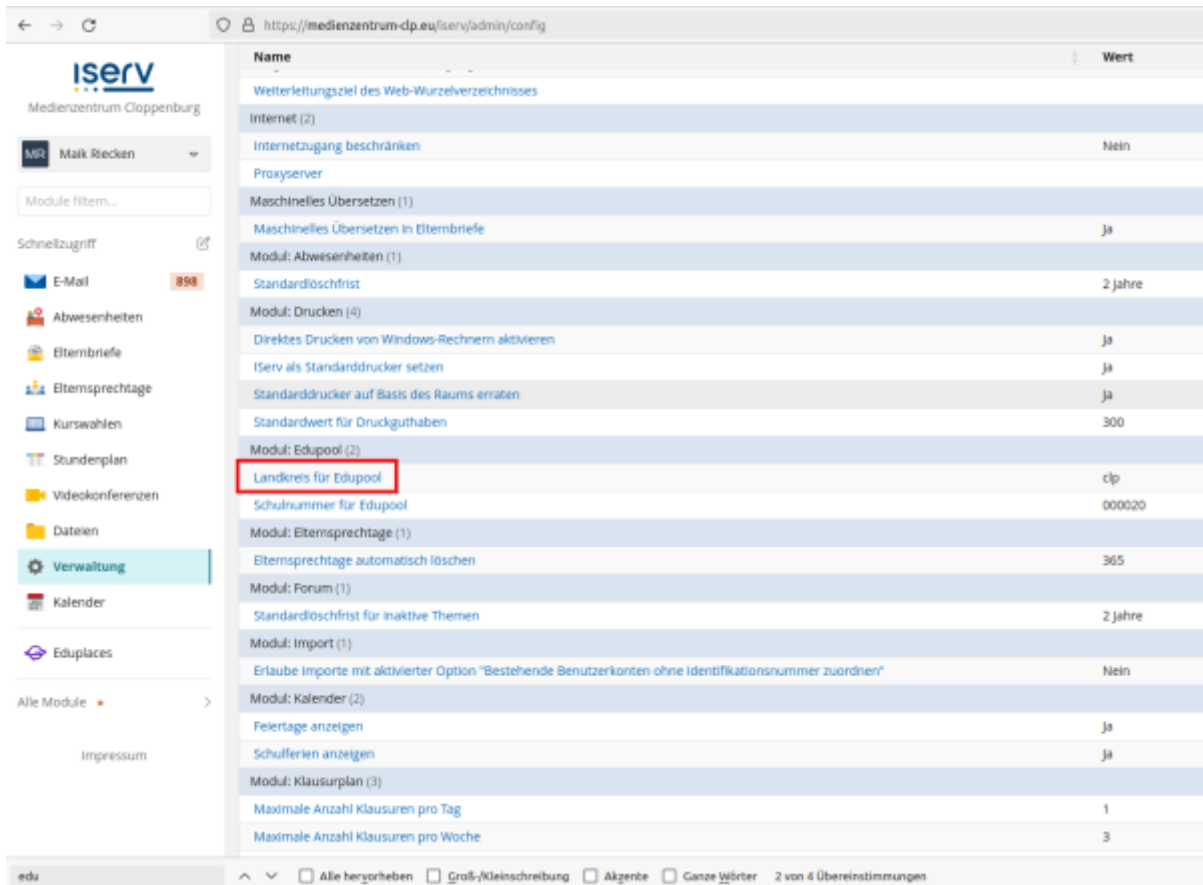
https://medienzentrum-clp.eu/iserv/admin/config

iserv
Medienzentrum Cloppenburg

MR Maik Riecken

Module filtern...

Schnellzugriff

E-Mail 898
Abwesenheiten
Elternbriefe
Elternsprechtage
Kurswahlen
Stundenplan
Videokonferenzen
Dateien
Verwaltung
Kalender

Eduplaces

Alle Module

Impressum

| Name | Wert |
|---|---|
| Weiterleitungsziel des Web-Wurzelverzeichnisses | |
| Internet (2) | |
| Internetzugang beschränken | Nein |
| Proxyserver | |
| Maschinelles Übersetzen (1) | |
| Maschinelles Übersetzen in Elternbriefe | Ja |
| Modul: Abwesenheiten (1) | |
| Standardlöschfrist | 2 Jahre |
| Modul: Drucken (4) | |
| Direktes Drucken von Windows-Rechnern aktivieren | Ja |
| IServ als Standarddrucker setzen | Ja |
| Standarddrucker auf Basis des Raums erraten | Ja |
| Standardwert für Druckguthaben | 300 |
| Modul: Edupool (2) | |
| Landkreis für Edupool | clp |
| Schulnummer für Edupool | 000020 |
| Modul: Elternsprechtage (1) | |
| Elternsprechtage automatisch löschen | 365 |
| Modul: Forum (1) | |
| Standardlöschfrist für inaktive Themen | 2 Jahre |
| Modul: Import (1) | |
| Erlaube Importe mit aktivierter Option "Bestehende Benutzerkonten ohne Identifikationsnummer zuordnen" | Nein |
| Modul: Kalender (2) | |
| Feiertage anzeigen | Ja |
| Schulferien anzeigen | Ja |
| Modul: Klausurplan (3) | |
| Maximale Anzahl Klausuren pro Tag | 1 |
| Maximale Anzahl Klausuren pro Woche | 3 |

edu
Alle hervorheben  Groß-/Kleinschreibung  Akzente  Ganze Wörter  2 von 4 Übereinstimmungen